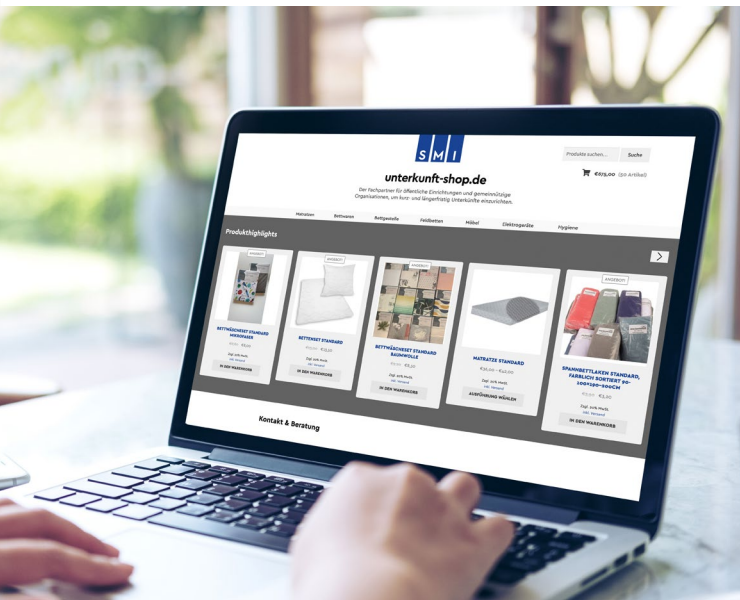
SMI

Produkte suchen... Suche

€0,00 (0 Artikel)

unterkunft-shop.de

Der Fachpartner für öffentliche Einrichtungen und gemeinnützige Organisationen, um kurz- und langfristig Unterkünfte einzurichten.

Matratzen Bettwaren Bettgestelle Feldbetten Möbel Elektrogeräte Hygiene

Produkthighlights

ANGEBOT

BETTWÄSCHESET STANDARD MIKROFASER

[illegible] €8,00

IN DEN WARENKORB

ANGEBOT

BETTENSET STANDARD

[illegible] €13,50

Zzgl. 20% MwSt.
zzgl. Versand

IN DEN WARENKORB

ANGEBOT

BETTWÄSCHESET STANDARD BAUMWOLLE

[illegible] €8,50

Zzgl. 20% MwSt.
zzgl. Versand

IN DEN WARENKORB

MATRATZE STANDARD

€30,00 – €40,00

AUSFÜHRUNG WÄHLEN

ANGEBOT

SPANNBETTLAKEN STANDARD, FARBLICH SORTIERT 90-100X190-200CM

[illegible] €3,00

Zzgl. 20% MwSt.
zzgl. Versand

IN DEN WARENKORB

Kontakt & Beratung